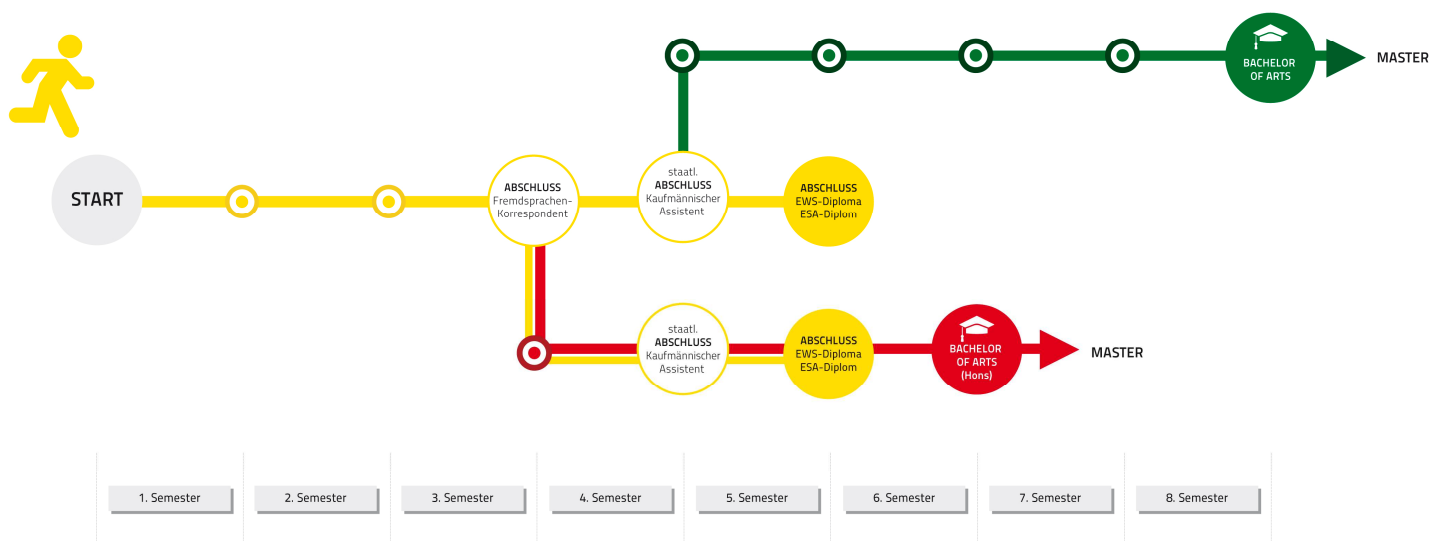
BACHELOR OF ARTS

MASTER

START

ABSCHLUSS Fremdsprachen-Korrespondent

staatl. ABSCHLUSS Kaufmännischer Assistent

ABSCHLUSS EWS-Diploma ESA-Diplom

staatl. ABSCHLUSS Kaufmännischer Assistent

ABSCHLUSS EWS-Diploma ESA-Diplom

BACHELOR OF ARTS (Hons)

MASTER

1. Semester

2. Semester

3. Semester

4. Semester

5. Semester

6. Semester

7. Semester

8. Semester